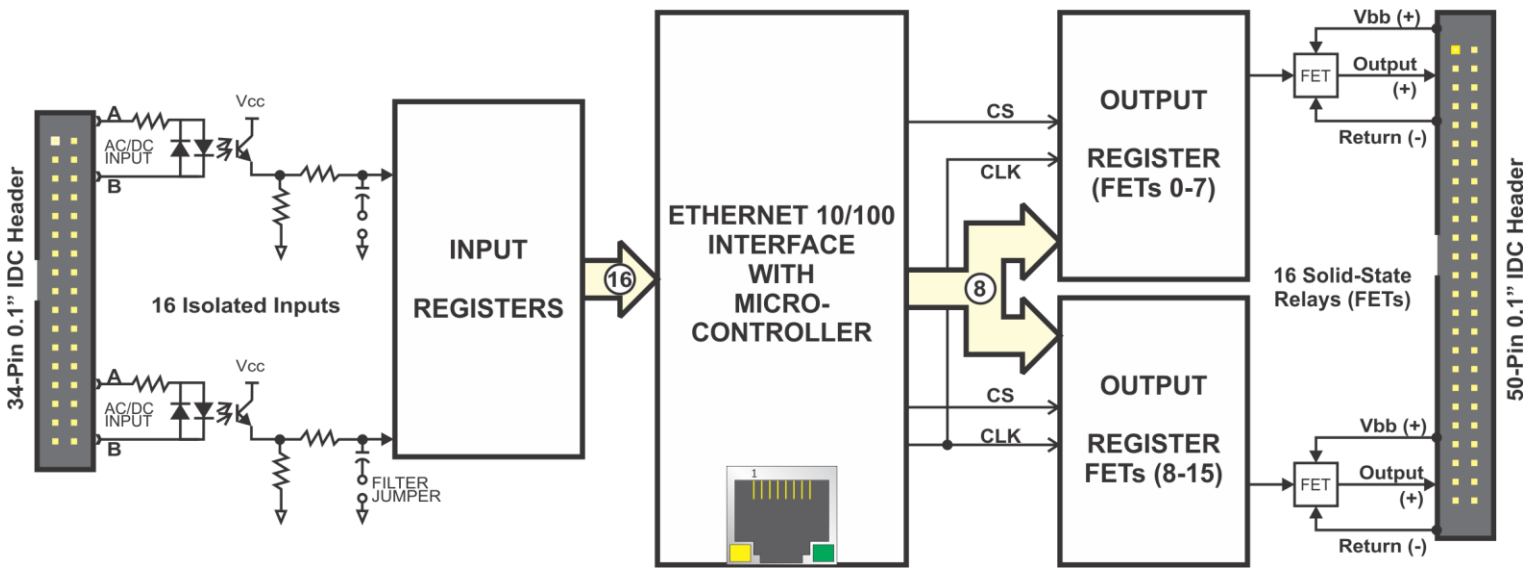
34-Pin 0.1" IDC Header

A
AC/DC INPUT
B
Vcc

16 Isolated Inputs

A
AC/DC INPUT
B
Vcc
FILTER JUMPER

INPUT REGISTERS

16

ETHERNET 10/100 INTERFACE WITH MICRO-CONTROLLER

1

CS
CLK
8
CS
CLK

OUTPUT REGISTER (FETs 0-7)

OUTPUT REGISTER FETs (8-15)

Vbb (+)
FET
Output (+)
Return (-)

16 Solid-State Relays (FETs)

Vbb (+)
FET
Output (+)
Return (-)

50-Pin 0.1" IDC Header